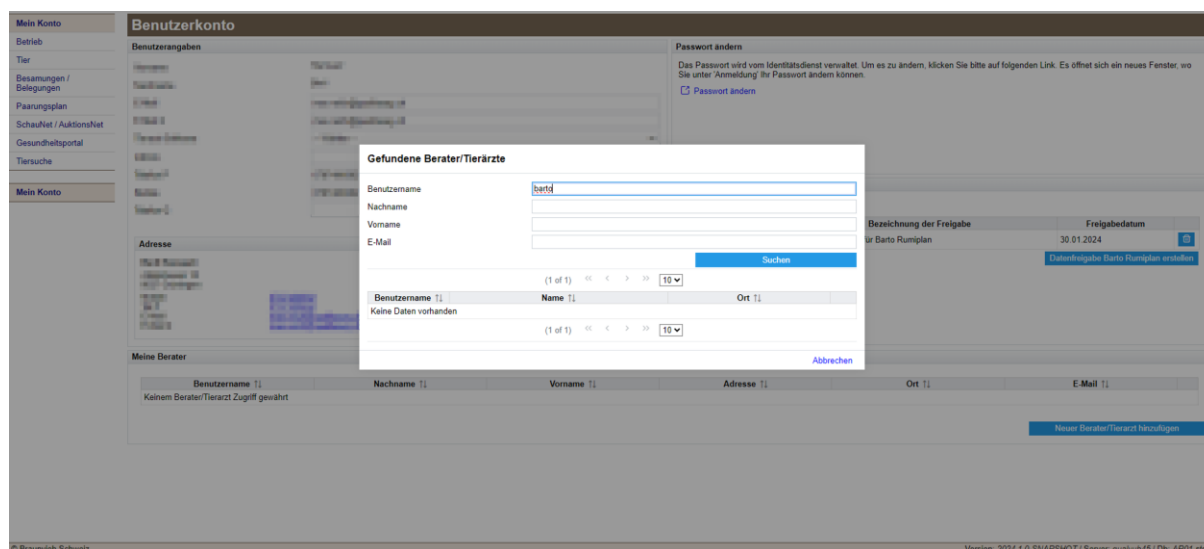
Mein Konto
Betrieb
Tier
Besamungen / Belegungen
Paarungsplan
SchauNet / AuktionsNet
Gesundheitsportal
Tiersuche

Mein Konto

Benutzerkonto

Benutzerangaben

Passwort ändern

Das Passwort wird vom Identitätsdienst verwaltet. Um es zu ändern, klicken Sie bitte auf folgenden Link. Es öffnet sich ein neues Fenster, wo Sie unter 'Anmeldung' Ihr Passwort ändern können.

Passwort ändern

Gefundene Berater/Tierärzte

Benutzername barto
Nachname
Vorname
E-Mail

Suchen

(1 of 1) « ‹ › » 10

| Benutzername | Name | Ort |
|---|---|---|
| Keine Daten vorhanden | | |

(1 of 1) « ‹ › » 10

Abbrechen

| Bezeichnung der Freigabe | Freigabedatum |
|---|---|
| für Barto Rumiplan | 30.01.2024 |

Datenfreigabe Barto Rumiplan erstellen

Adresse

Meine Berater

| Benutzername | Nachname | Vorname | Adresse | Ort | E-Mail |
|---|---|---|---|---|---|
| Keinem Berater/Tierarzt Zugriff gewährt | | | | | |

Neuer Berater/Tierarzt hinzufügen

© Braunvieh Schweiz

Version: 2024.1.0-SNAPSHOT / Server: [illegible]